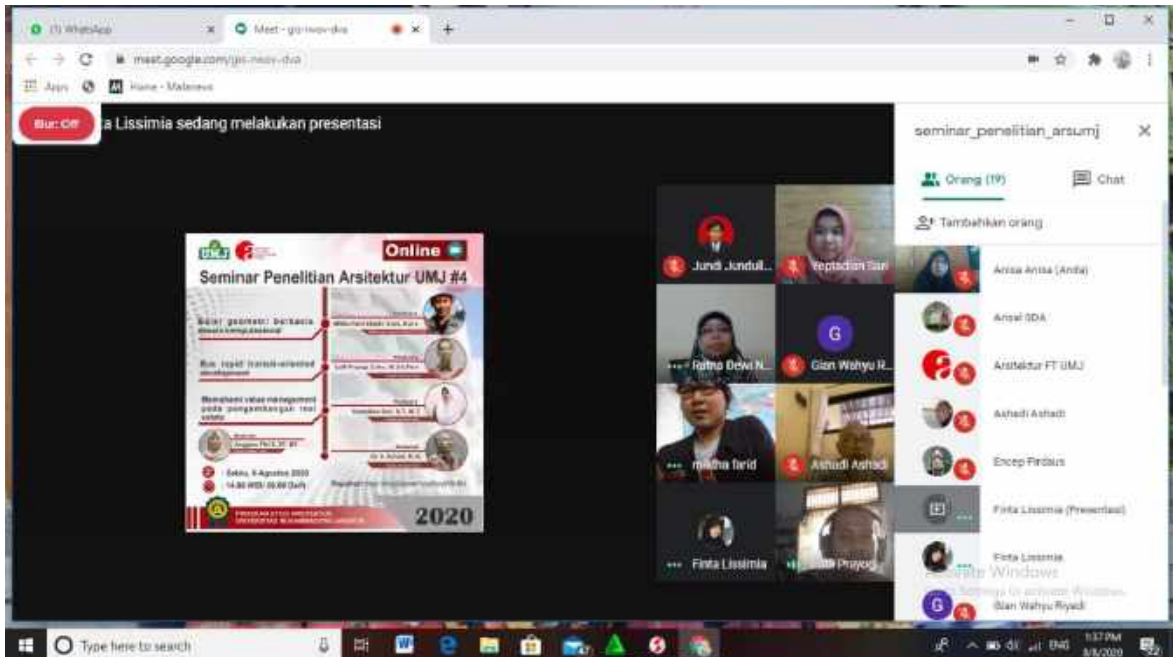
(1) WhatsApp
Meet - gis-nvov-dva
meet.google.com/gis-nvov-dva
Apps
Home - Mataneus

Bur: Off
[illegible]ta Lissimia sedang melakukan presentasi

Online
Seminar Penelitian Arsitektur UMJ #4
Sabtu, 8 Agustus 2020
2020

Jundi Junduli...
Yeptadian Sari
Ratna Dewi N...
Gian Wahyu R...
G
mitha farid
Ashadi Ashadi
Finta Lissimia
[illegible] Prayog

seminar_penelitian_arsumj
Orang (19)
Chat
Tambahkan orang
Anisa Anisa (Anda)
Ansal SDA
Arsitektur FT UMJ
Ashadi Ashadi
Encep Firdaus
Finta Lissimia (Presentasi)
Finta Lissimia
Gian Wahyu Riyadi
Activate Windows
Go to Settings to activate Windows.

Type here to search
1:37 PM
8/8/2020